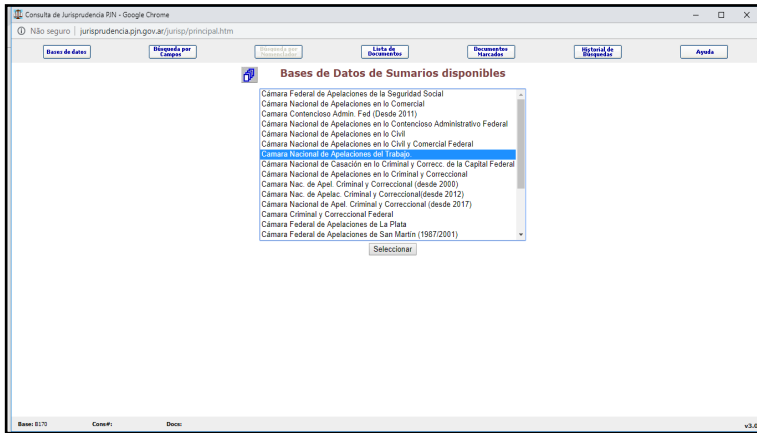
Consulta de Jurisprudencia PJN - Google Chrome

Não seguro | jurisprudencia.pjn.gov.ar/jurisp/principal.htm

Bases de datos | Búsqueda por Campos | Búsqueda por Sumariador | Lista de Documentos | Documentos Marcados | Historial de Búsquedas | Ayuda

Bases de Datos de Sumarios disponibles

Cámara Federal de Apelaciones de la Seguridad Social
Cámara Nacional de Apelaciones en lo Comercial
Cámara Contencioso Admin. Fed (Desde 2011)
Cámara Nacional de Apelaciones en lo Contencioso Administrativo Federal
Cámara Nacional de Apelaciones en lo Civil
Cámara Nacional de Apelaciones en lo Civil y Comercial Federal
Cámara Nacional de Apelaciones del Trabajo.
Cámara Nacional de Casación en lo Criminal y Correcc. de la Capital Federal
Cámara Nacional de Apelaciones en lo Criminal y Correccional
Cámara Nac. de Apel. Criminal y Correccional (desde 2000)
Cámara Nac. de Apelac. Criminal y Correccional(desde 2012)
Cámara Nacional de Apel. Criminal y Correccional (desde 2017)
Cámara Criminal y Correccional Federal
Cámara Federal de Apelaciones de La Plata
Cámara Federal de Apelaciones de San Martín (1987/2001)

Seleccionar

Base: B170 | Cons#: | Docs: | v3.0